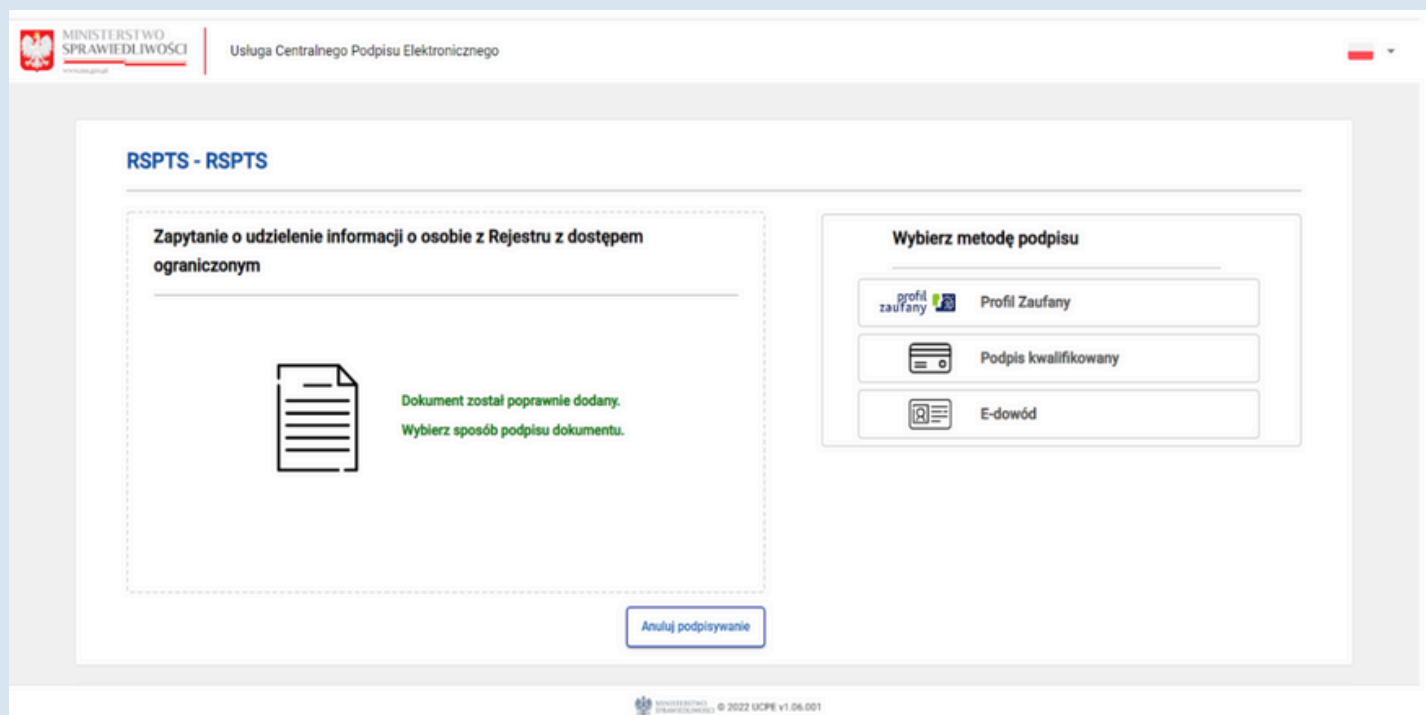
MINISTERSTWO SPRAWIEDLIWOŚCI

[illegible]

Usługa Centralnego Podpisu Elektronicznego

RSPTS - RSPTS

Zapytanie o udzielenie informacji o osobie z Rejestru z dostępem ograniczonym

Dokument został poprawnie dodany.

Wybierz sposób podpisu dokumentu.

Anuluj podpisywanie

Wybierz metodę podpisu

profil zaufany

Profil Zaufany

Podpis kwalifikowany

E-dowód

MINISTERSTWO SPRAWIEDLIWOŚCI © 2022 UCPE v1.06.001